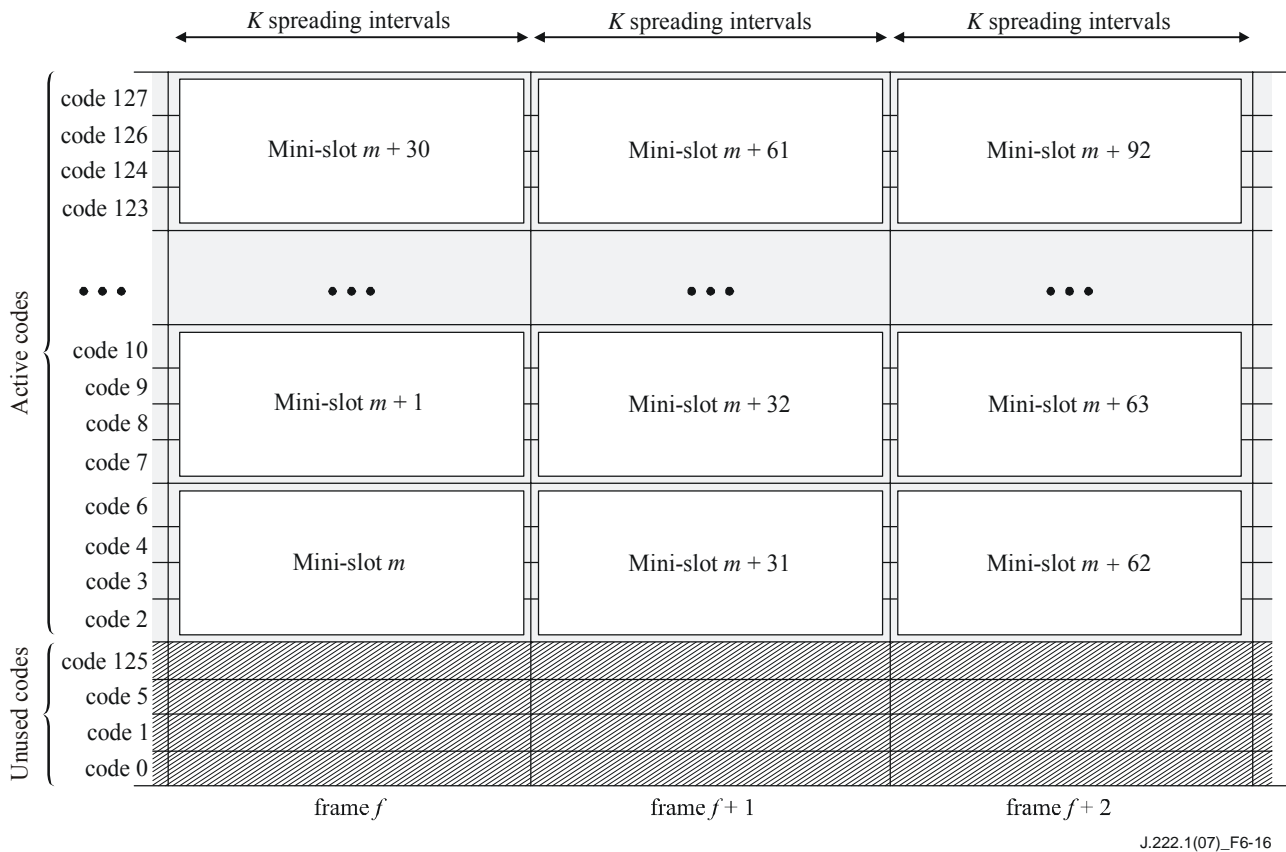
$K$ spreading intervals
$K$ spreading intervals
$K$ spreading intervals

Active codes

code 127
code 126
code 124
code 123

Mini-slot $m + 30$
Mini-slot $m + 61$
Mini-slot $m + 92$

• • •
• • •
• • •
• • •

code 10
code 9
code 8
code 7

Mini-slot $m + 1$
Mini-slot $m + 32$
Mini-slot $m + 63$

code 6
code 4
code 3
code 2

Mini-slot $m$
Mini-slot $m + 31$
Mini-slot $m + 62$

Unused codes

code 125
code 5
code 1
code 0

frame $f$
frame $f + 1$
frame $f + 2$

J.222.1(07)_F6-16